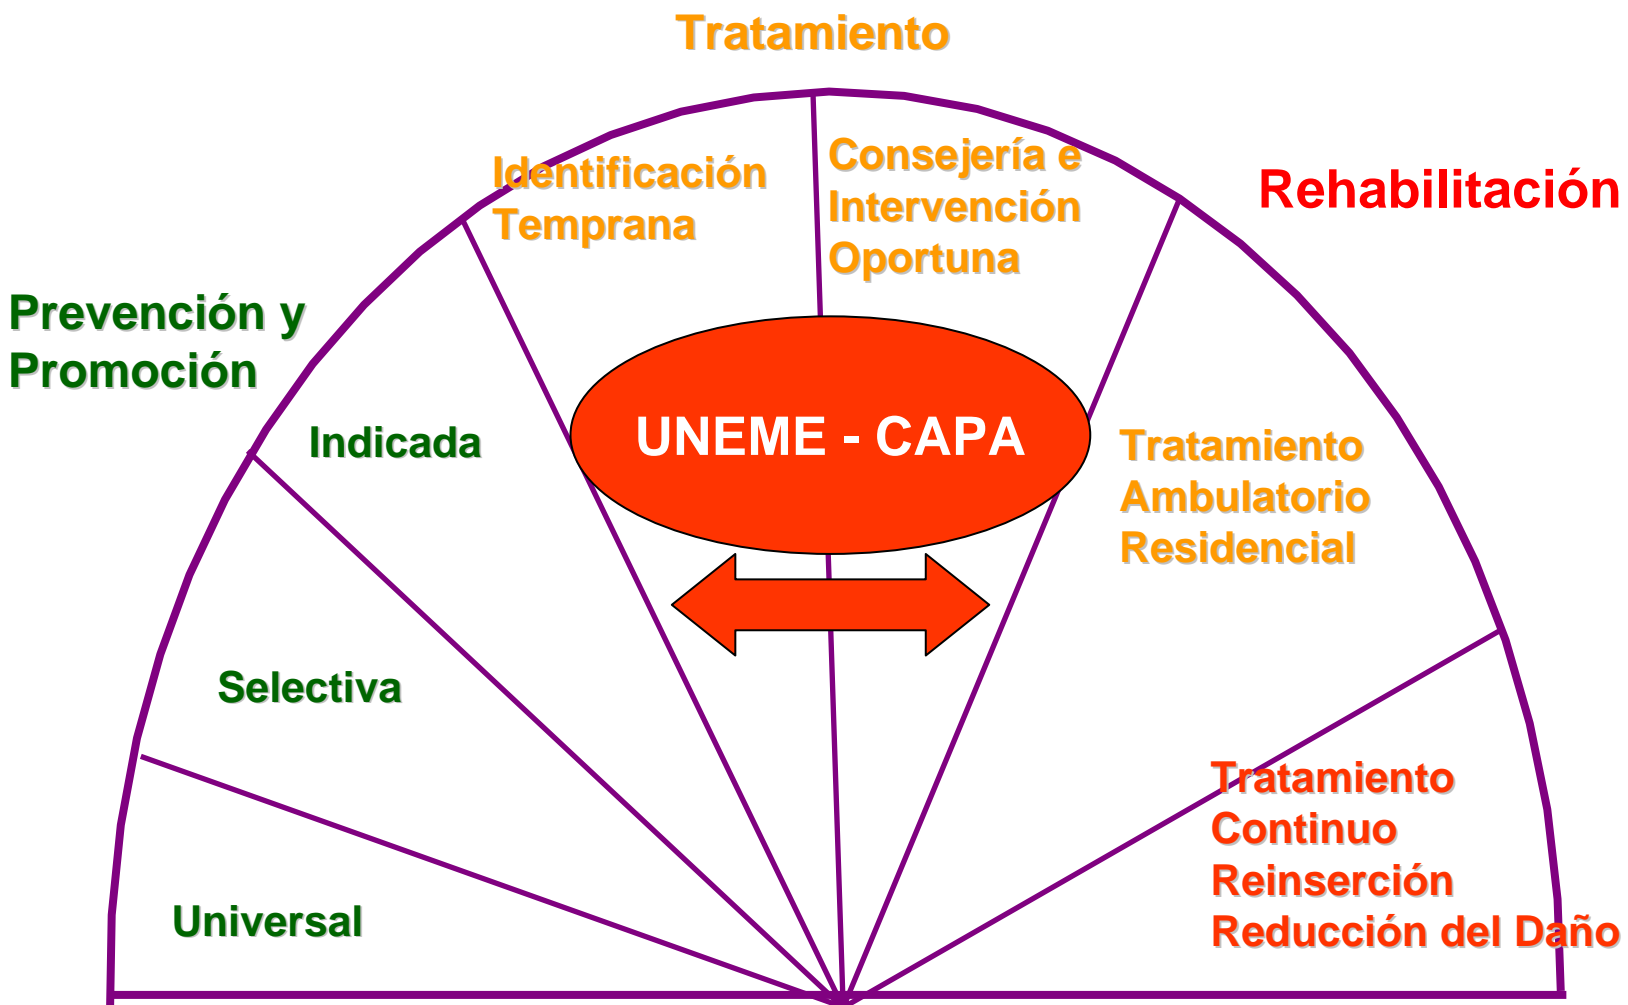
Tratamiento

Identificación Temprana

Consejería e Intervención Oportuna

Rehabilitación

Prevención y Promoción

Indicada

UNEME - CAPA

Tratamiento Ambulatorio Residencial

Selectiva

Tratamiento Continuo Reinserción Reducción del Daño

Universal